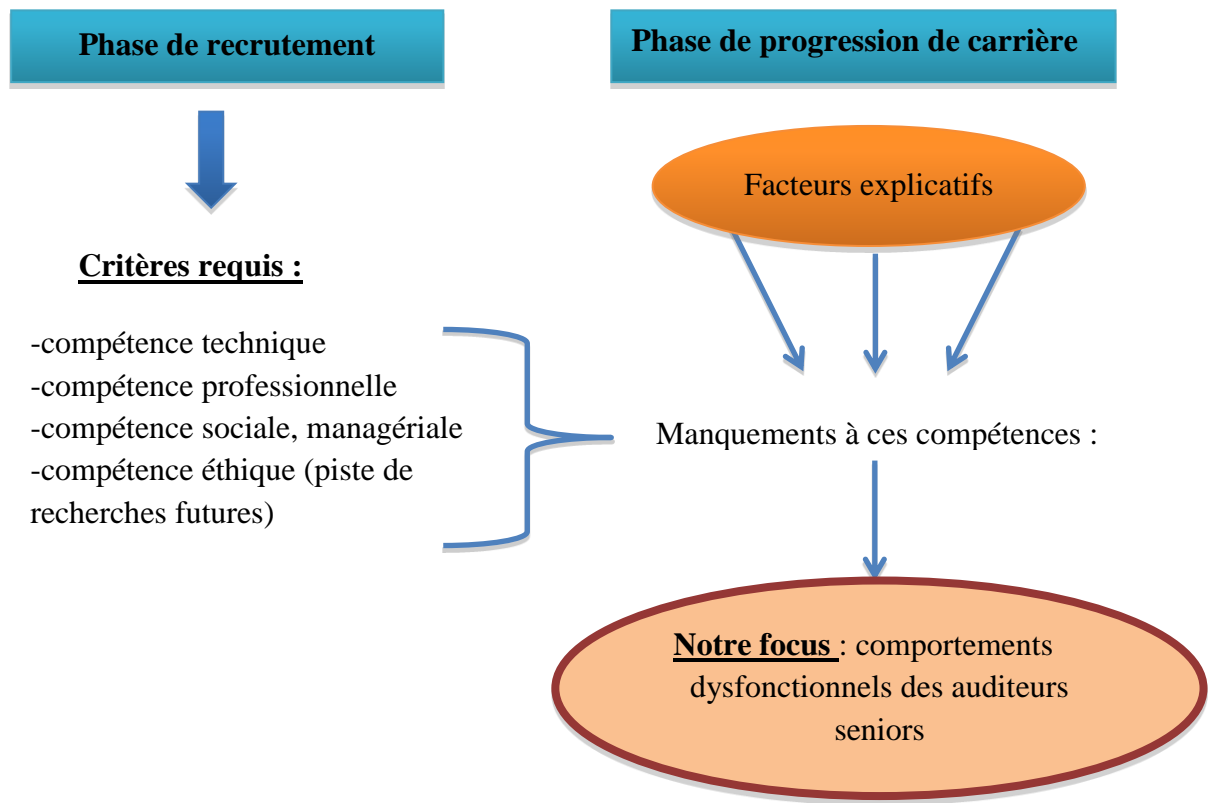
Phase de recrutement

Phase de progression de carrière

Facteurs explicatifs

Critères requis :

-compétence technique
-compétence professionnelle
-compétence sociale, managériale
-compétence éthique (piste de recherches futures)

Manquements à ces compétences :

Notre focus : comportements dysfonctionnels des auditeurs seniors